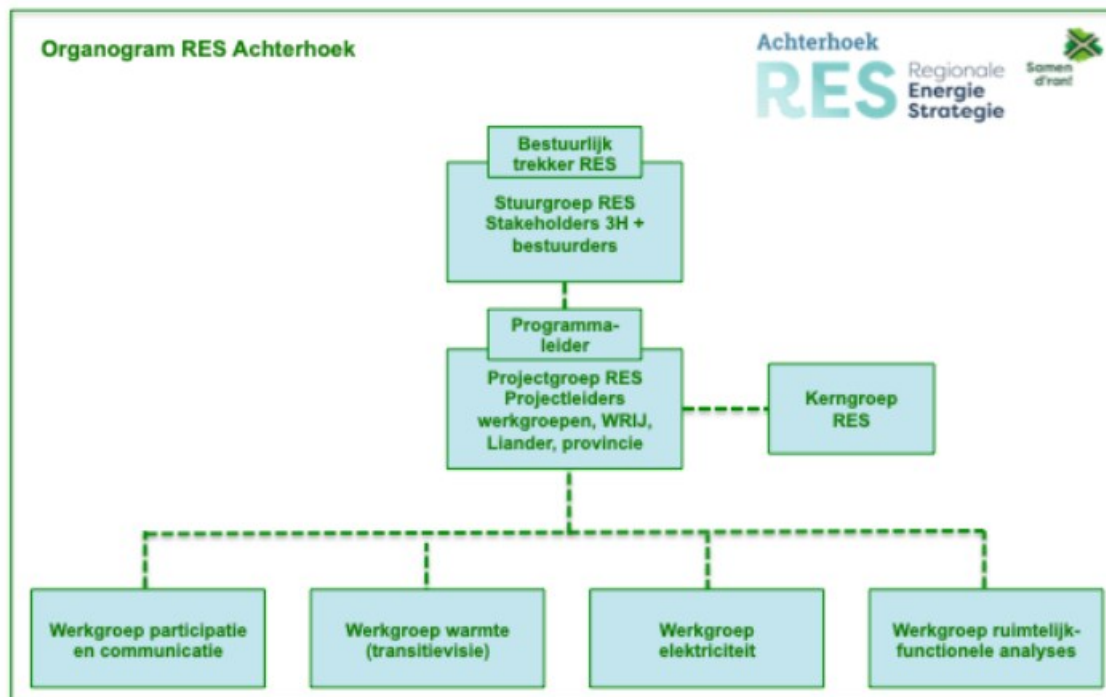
Organogram RES Achterhoek

Achterhoek RES Regionale Energie Strategie

Samen d'ran!

Bestuurlijk trekker RES

Stuurgroep RES Stakeholders 3H + bestuurders

Programmaleider

Projectgroep RES Projectleiders werkgroepen, WRIJ, Liander, provincie

Kerngroep RES

Werkgroep participatie en communicatie

Werkgroep warmte (transitievisie)

Werkgroep elektriciteit

Werkgroep ruimtelijk-functionele analyses